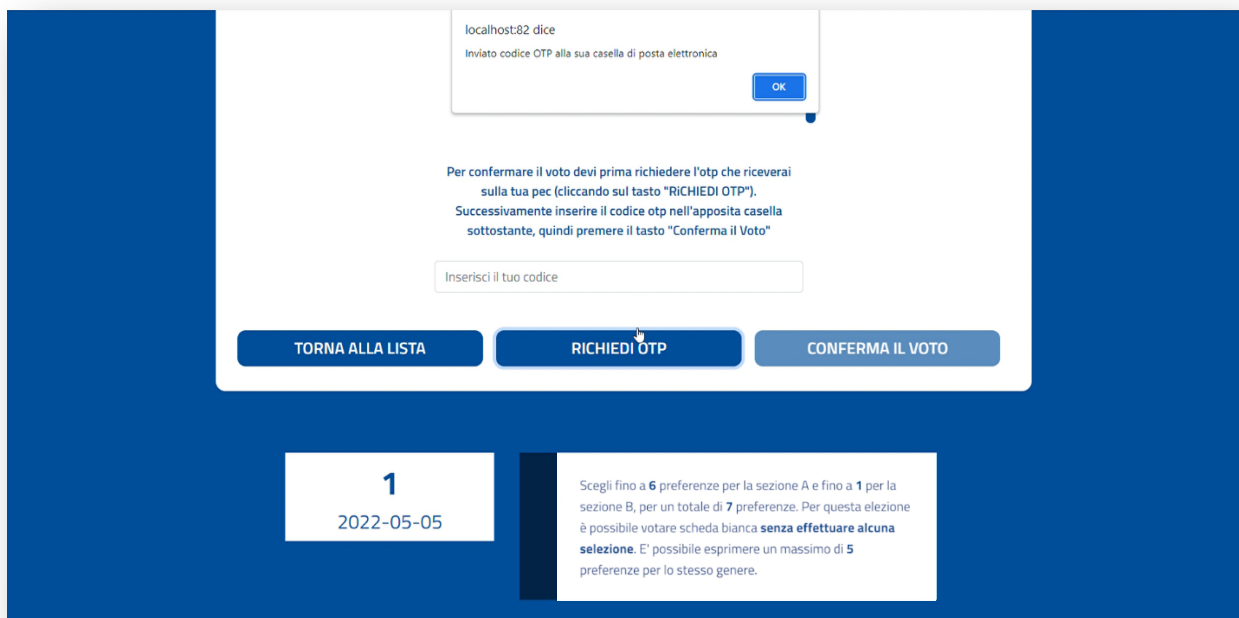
localhost:82 dice

Inviato codice OTP alla sua casella di posta elettronica

OK

Per confermare il voto devi prima richiedere l'otp che riceverai sulla tua pec (cliccando sul tasto "RiCHIEDI OTP"). Successivamente inserire il codice otp nell'apposita casella sottostante, quindi premere il tasto "Conferma il Voto"

Inserisci il tuo codice

TORNA ALLA LISTA

RICHIEDI OTP

CONFERMA IL VOTO

1

2022-05-05

Scegli fino a **6** preferenze per la sezione A e fino a **1** per la sezione B, per un totale di **7** preferenze. Per questa elezione è possibile votare scheda bianca **senza effettuare alcuna selezione**. E' possibile esprimere un massimo di **5** preferenze per lo stesso genere.